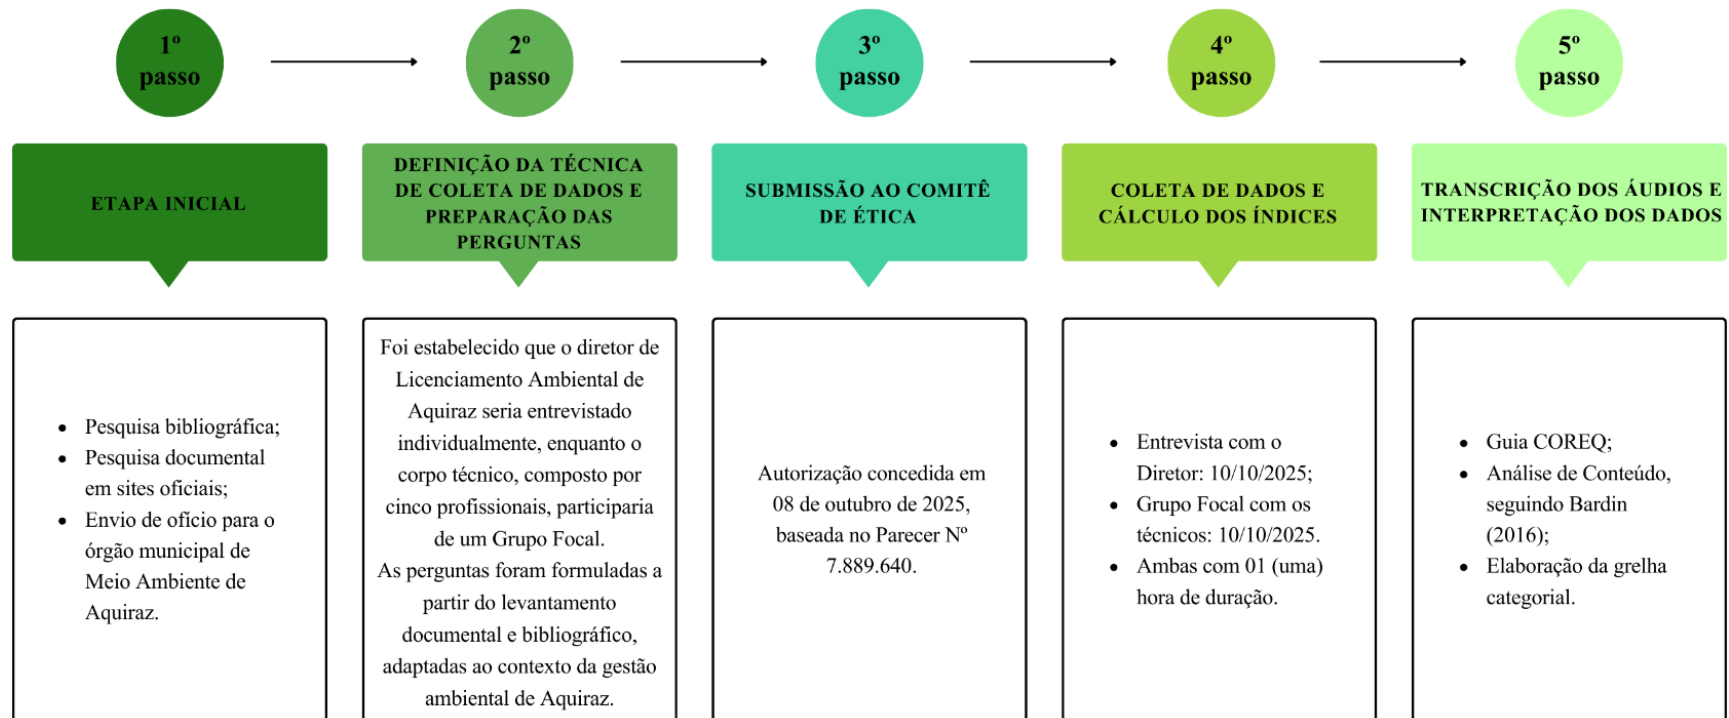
1º passo

2º passo

3º passo

4º passo

5º passo

ETAPA INICIAL

- Pesquisa bibliográfica;
- Pesquisa documental em sites oficiais;
- Envio de ofício para o órgão municipal de Meio Ambiente de Aquiraz.

DEFINIÇÃO DA TÉCNICA DE COLETA DE DADOS E PREPARAÇÃO DAS PERGUNTAS

Foi estabelecido que o diretor de Licenciamento Ambiental de Aquiraz seria entrevistado individualmente, enquanto o corpo técnico, composto por cinco profissionais, participaria de um Grupo Focal.
As perguntas foram formuladas a partir do levantamento documental e bibliográfico, adaptadas ao contexto da gestão ambiental de Aquiraz.

SUBMISSÃO AO COMITÊ DE ÉTICA

Autorização concedida em 08 de outubro de 2025, baseada no Parecer Nº 7.889.640.

COLETA DE DADOS E CÁLCULO DOS ÍNDICES

- Entrevista com o Diretor: 10/10/2025;
- Grupo Focal com os técnicos: 10/10/2025.
- Ambas com 01 (uma) hora de duração.

TRANSCRIÇÃO DOS ÁUDIOS E INTERPRETAÇÃO DOS DADOS

- Guia COREQ;
- Análise de Conteúdo, seguindo Bardin (2016);
- Elaboração da grelha categorial.